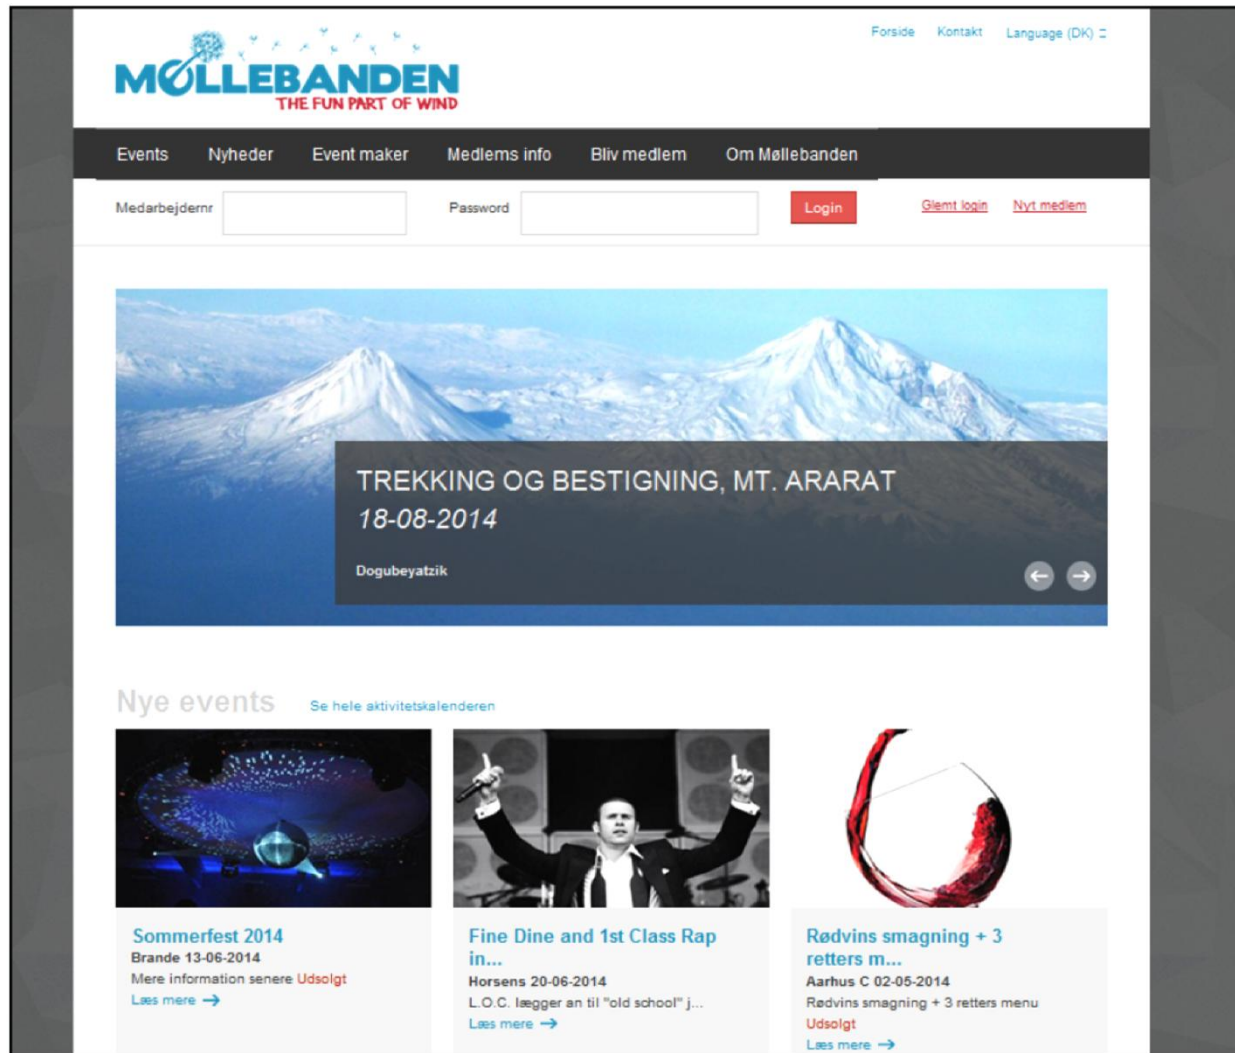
MØLLEBANDEN
THE FUN PART OF WIND

Forside Kontakt Language (DK)

Events Nyheder Event maker Medlems info Bliv medlem Om Møllebanden

Medarbejdernr Password Login Glemt login Nyt medlem

TREKKING OG BESTIGNING, MT. ARARAT
18-08-2014
Dogubeyatzik

Nye events Se hele aktivitetskalenderen

Sommerfest 2014
Brande 13-06-2014
Mere information senere Udsolgt
Læs mere

Fine Dine and 1st Class Rap in...
Horsens 20-06-2014
L.O.C. lægger an til "old school" j...
Læs mere

Rødvins smagning + 3 retters m...
Aarhus C 02-05-2014
Rødvins smagning + 3 retters menu
Udsolgt
Læs mere